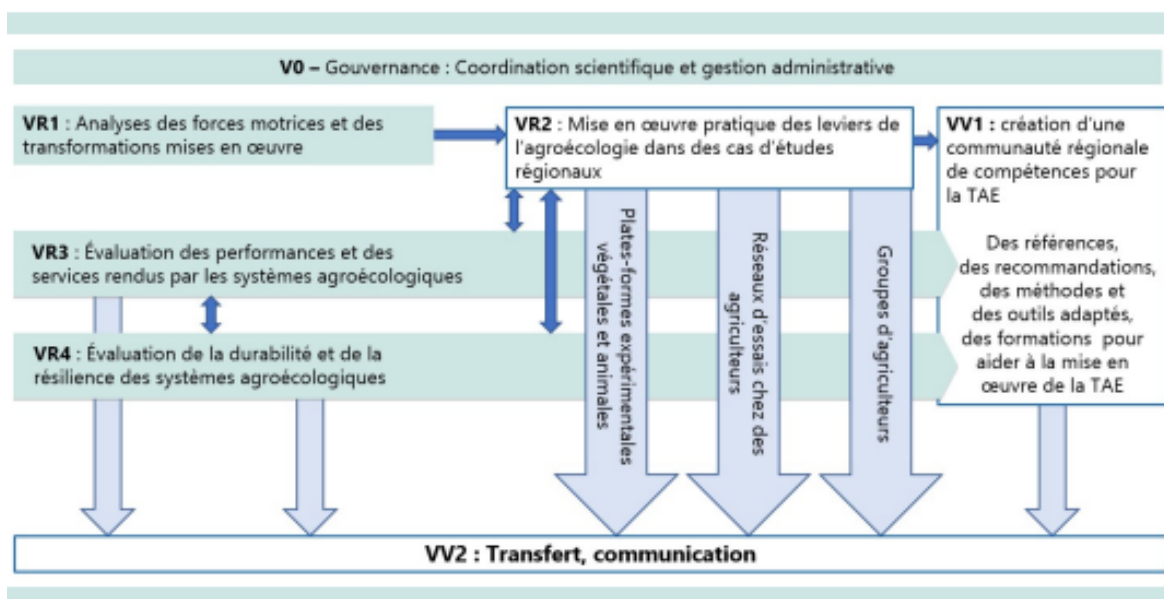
V0 – Gouvernance : Coordination scientifique et gestion administrative

VR1 : Analyses des forces motrices et des transformations mises en œuvre

VR2 : Mise en œuvre pratique des leviers de l'agroécologie dans des cas d'études régionaux

VV1 : création d'une communauté régionale de compétences pour la TAE

VR3 : Évaluation des performances et des services rendus par les systèmes agroécologiques

VR4 : Évaluation de la durabilité et de la résilience des systèmes agroécologiques

Plates-formes expérimentales végétales et animales

Réseaux d'essais chez des agriculteurs

Groupes d'agriculteurs

Des références, des recommandations, des méthodes et des outils adaptés, des formations pour aider à la mise en œuvre de la TAE

VV2 : Transfert, communication